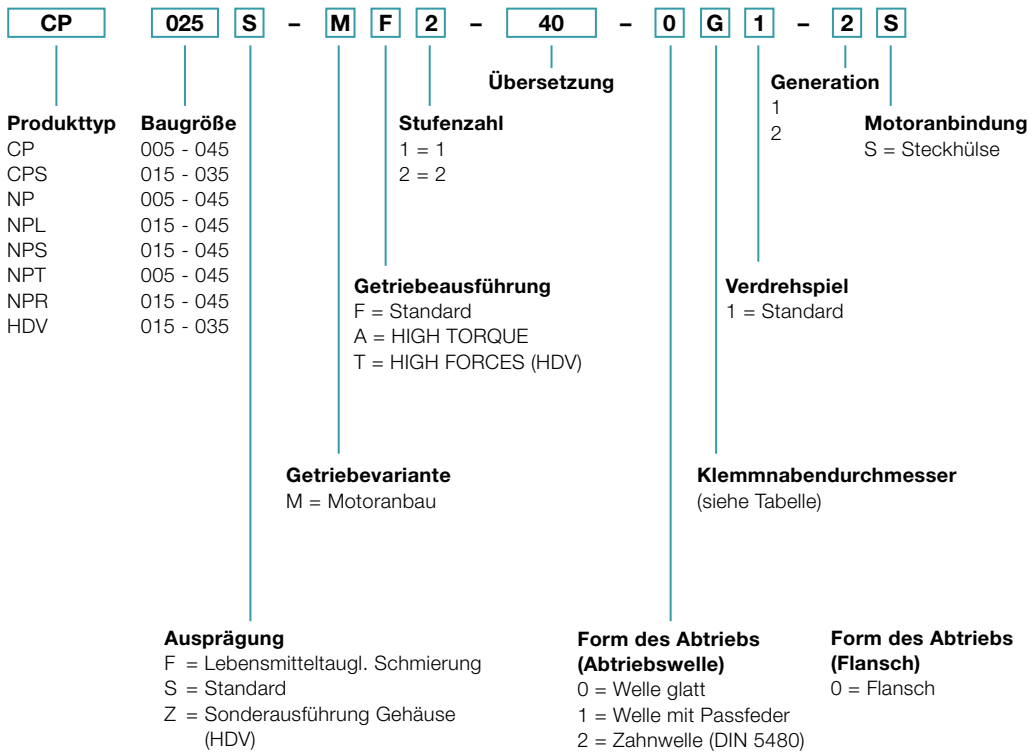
CP 025 S – M F 2 – 40 – 0 G 1 – 2 S

Übersetzung

Generation
1
2

Motoranbindung
S = Steckhülse

Produkttyp
CP
CPS
NP
NPL
NPS
NPT
NPR
HDV

Baugröße
005 - 045
015 - 035
005 - 045
015 - 045
015 - 045
005 - 045
015 - 045
015 - 035

Stufenzahl
1 = 1
2 = 2

Getriebeausführung
F = Standard
A = HIGH TORQUE
T = HIGH FORCES (HDV)

Verdrehspiel
1 = Standard

Getriebevariante
M = Motoranbau

Klemmnabendurchmesser
(siehe Tabelle)

Ausprägung
F = Lebensmitteltaugl. Schmierung
S = Standard
Z = Sonderausführung Gehäuse (HDV)

Form des Abtriebs (Abtriebswelle)
0 = Welle glatt
1 = Welle mit Passfeder
2 = Zahnwelle (DIN 5480)

Form des Abtriebs (Flansch)
0 = Flansch